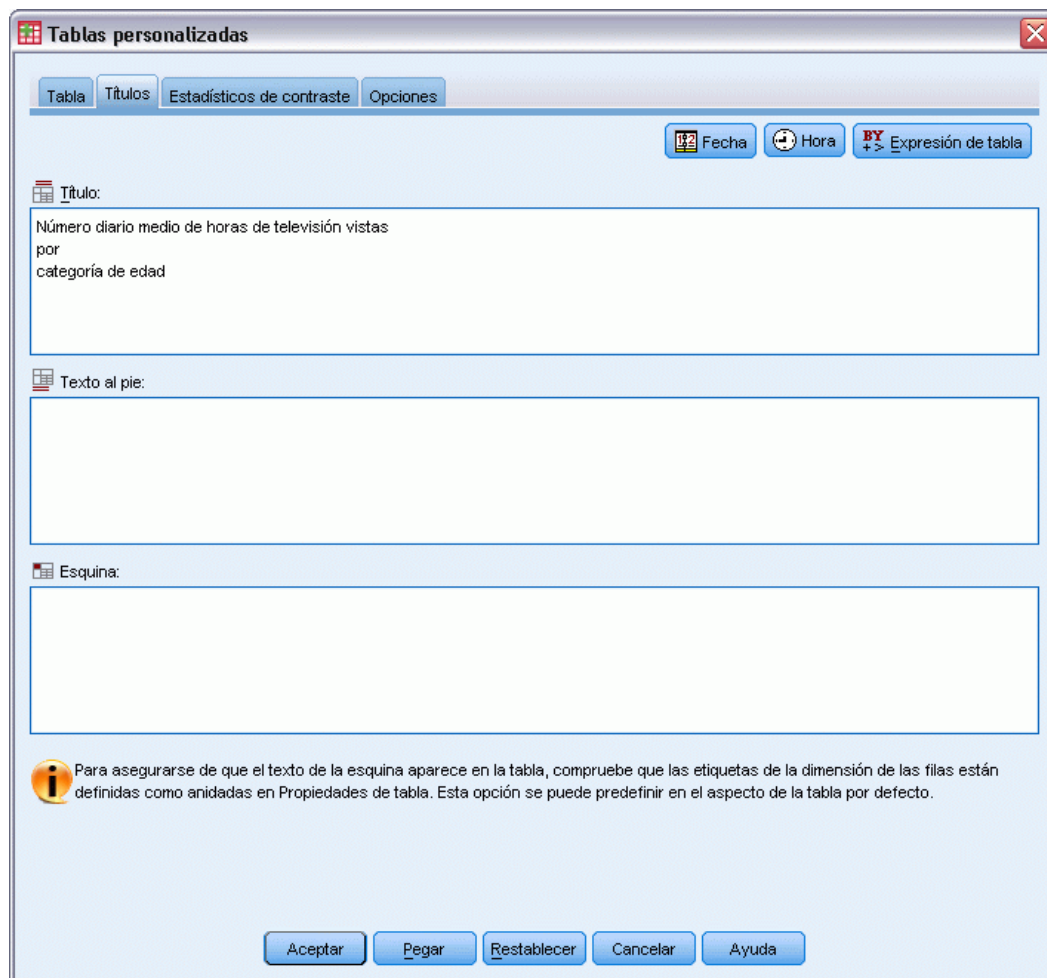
Tablas personalizadas

Tabla | Títulos | Estadísticos de contraste | Opciones

Fecha | Hora | BY Expresión de tabla

Título:

Número diario medio de horas de televisión vistas
por
categoría de edad

Texto al pie:

Esquina:

Para asegurarse de que el texto de la esquina aparece en la tabla, compruebe que las etiquetas de la dimensión de las filas están definidas como anidadas en Propiedades de tabla. Esta opción se puede predefinir en el aspecto de la tabla por defecto.

Aceptar | Pegar | Restablecer | Cancelar | Ayuda